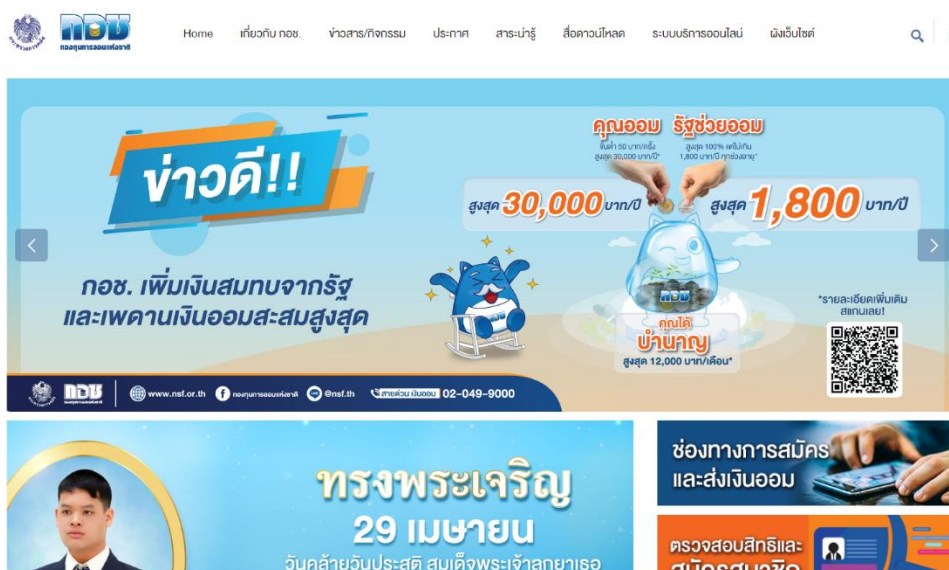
กอช
กองทุนการออมแห่งชาติ

Home เกี่ยวกับ กอช. ข่าวสาร/กิจกรรม ประกาศ สาระน่ารู้ สื่อดาวน์โหลด ระบบบริการออนไลน์ ผังเว็บไซต์

ข่าวดี!!

กอช. เพิ่มเงินสมทบจากรัฐ และเพดานเงินออมสะสมสูงสุด

คุณออม
ขั้นต่ำ 50 บาท/ครั้ง สูงสุด 30,000 บาท/ปี*

รัฐช่วยออม
สูงสุด 100% แต่ไม่เกิน 1,800 บาท/ปี ทุกช่วงอายุ*

สูงสุด 30,000 บาท/ปี

สูงสุด 1,800 บาท/ปี

กอช

คุณได้ บำนาญ
สูงสุด 12,000 บาท/เดือน*

*รายละเอียดเพิ่มเติม สแกนเลย!

กอช www.nsf.or.th กองทุนการออมแห่งชาติ @nsf.th สายด่วน เงินออม 02-049-9000

ทรงพระเจริญ
29 เมษายน
วันคล้ายวันประสูติ สมเด็จพระเจ้าลูกยาเธอ

ช่องทางการสมัคร และส่งเงินออม

ตรวจสอบสิทธิและ สมัครสมาชิก